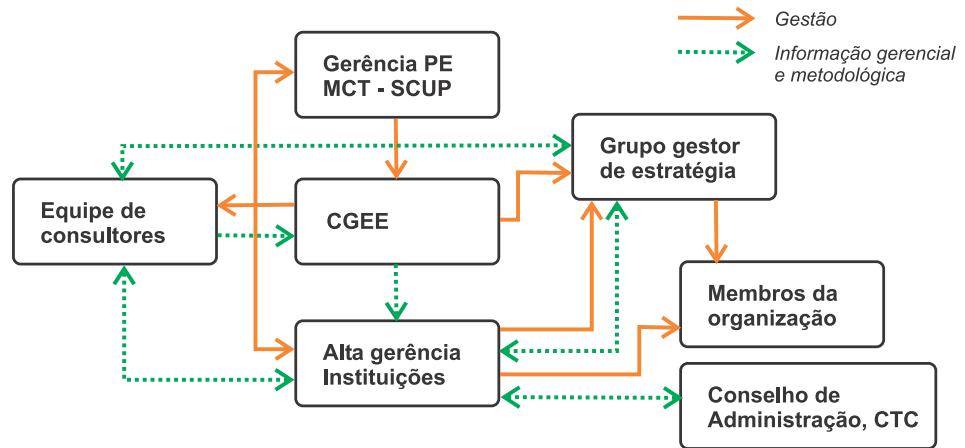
Gestão

Informação gerencial e metodológica

Gerência PE MCT - SCUP

Grupo gestor de estratégia

Equipe de consultores

CGEE

Membros da organização

Alta gerência Instituições

Conselho de Administração, CTC